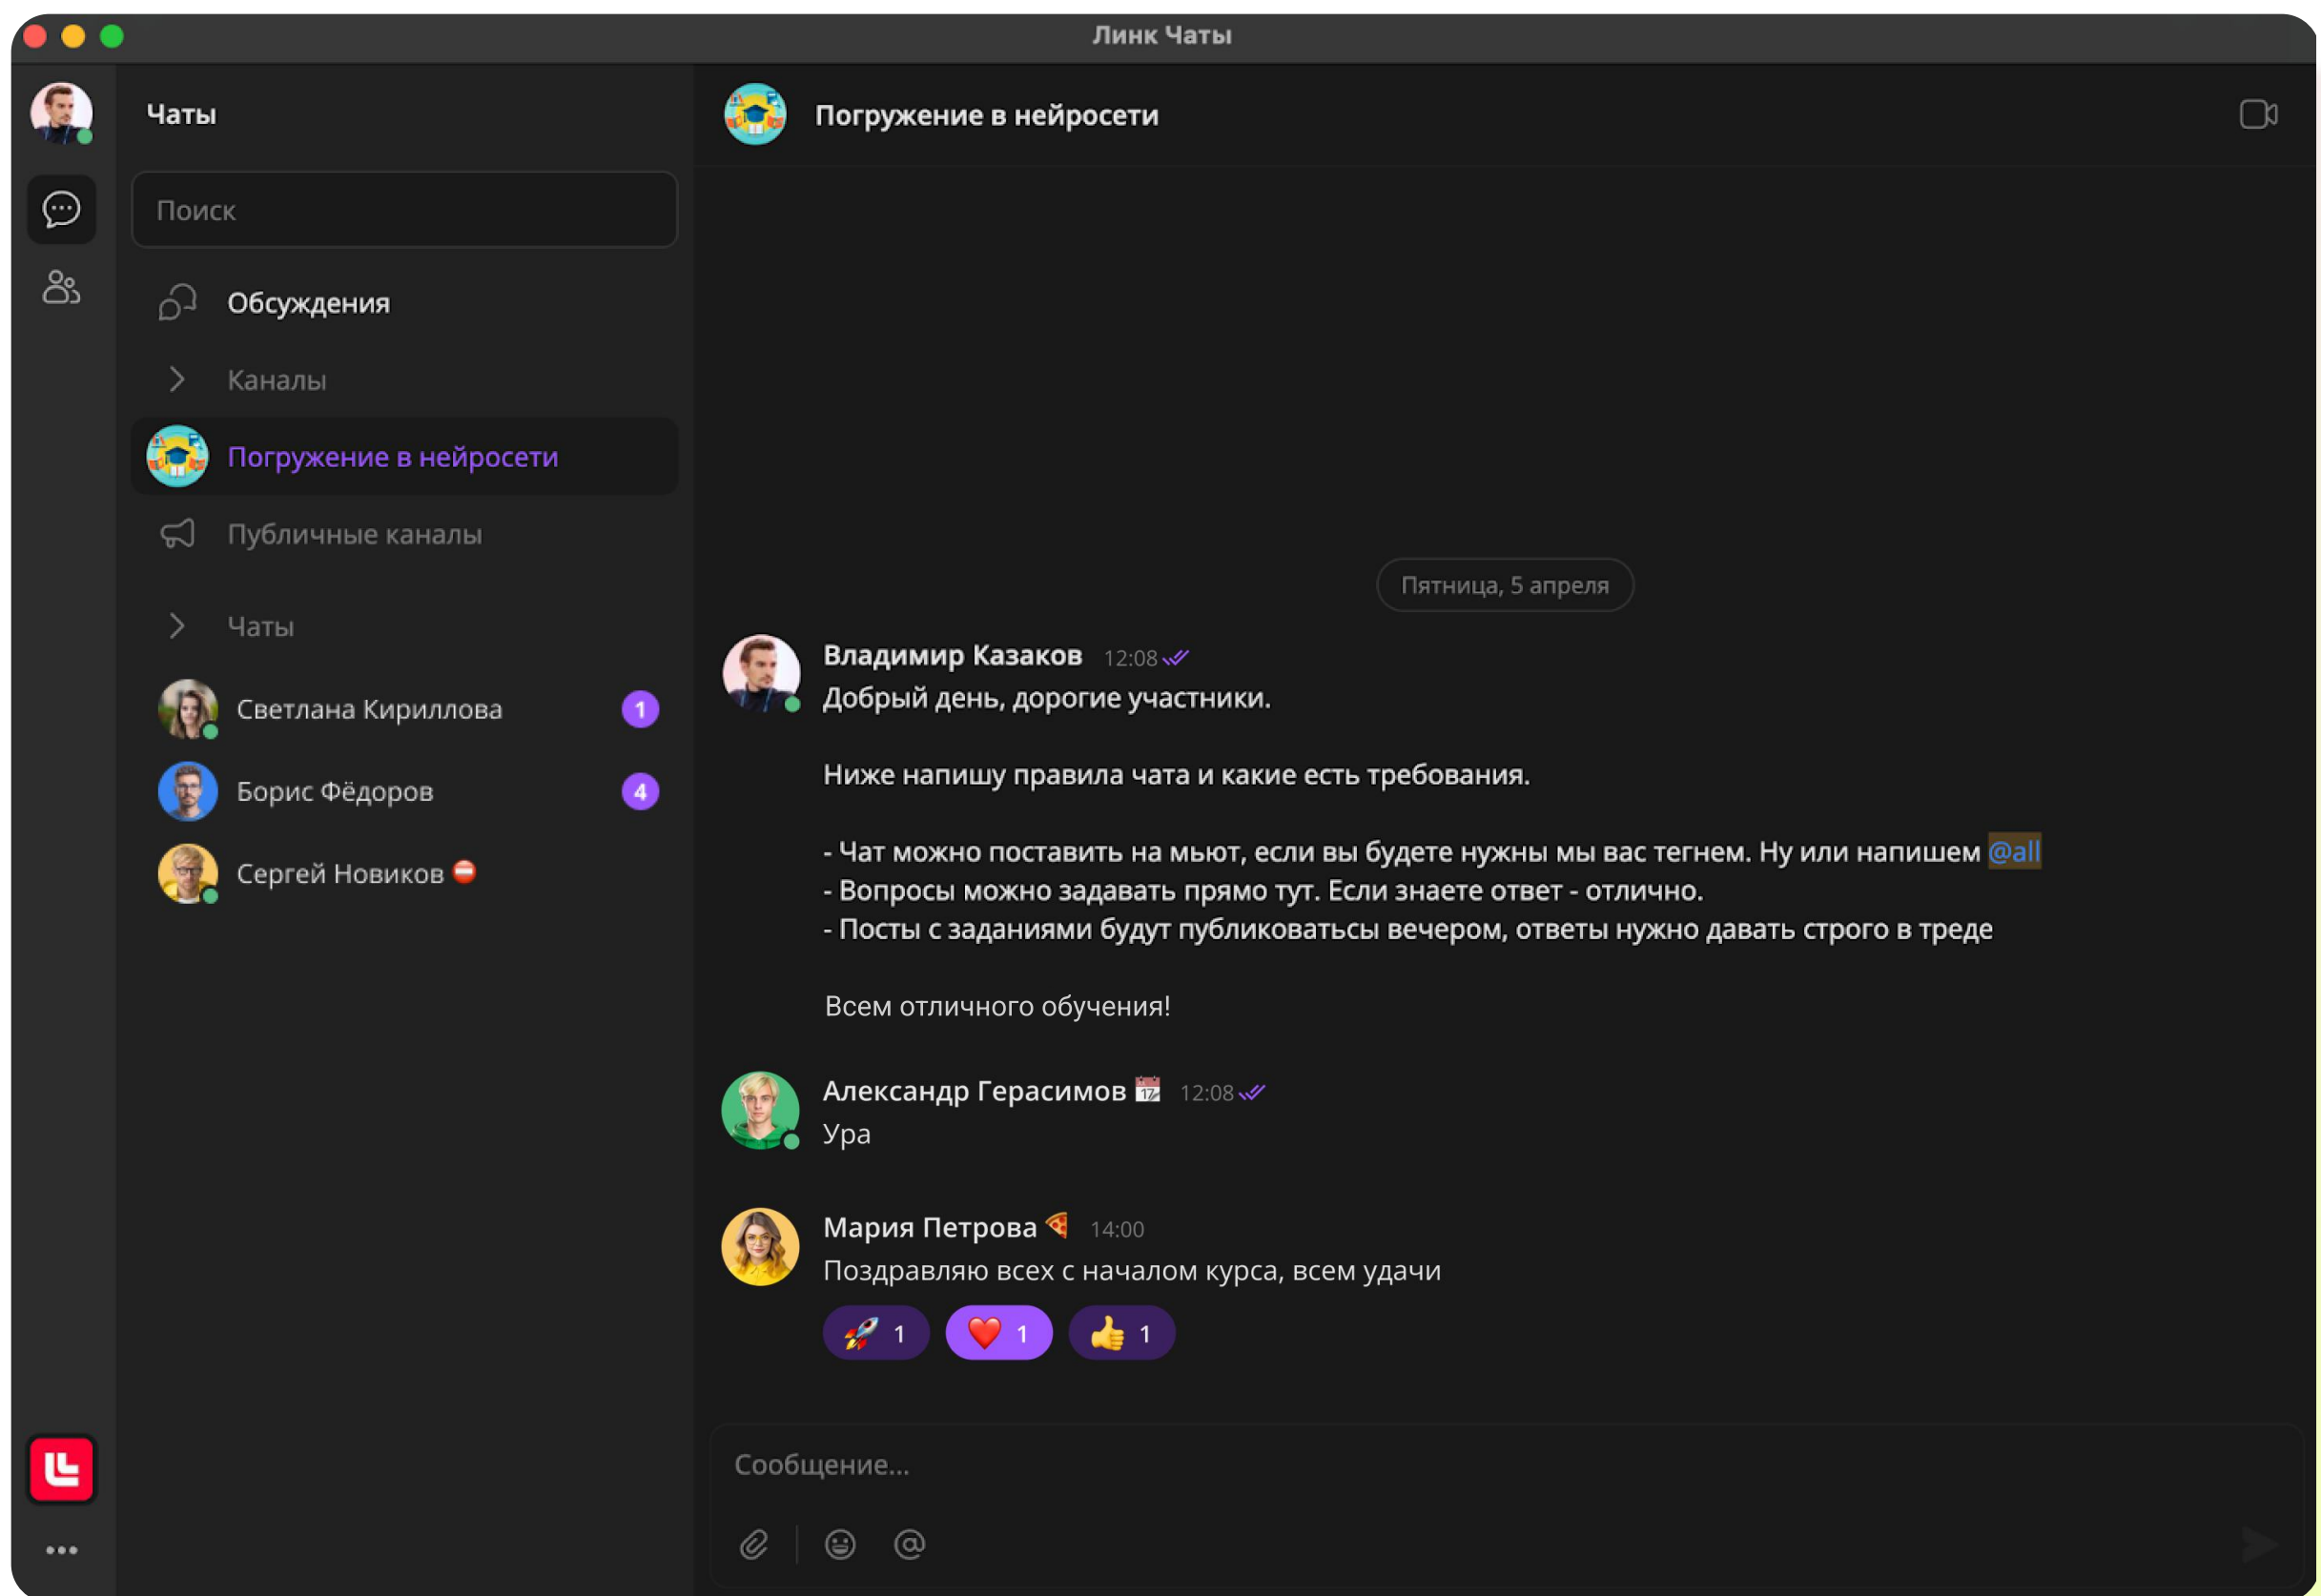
Линк Чаты

Чаты

Поиск

Обсуждения

Каналы

Погружение в нейросети

Публичные каналы

Чаты

Светлана Кириллова 1

Борис Фёдоров 4

Сергей Новиков

Погружение в нейросети

Пятница, 5 апреля

Владимир Казаков 12:08
Добрый день, дорогие участники.

Ниже напишу правила чата и какие есть требования.

- Чат можно поставить на мьют, если вы будете нужны мы вас тегнем. Ну или напишем @all
- Вопросы можно задавать прямо тут. Если знаете ответ - отлично.
- Посты с заданиями будут публиковатьсы вечером, ответы нужно давать строго в треде

Всем отличного обучения!

Александр Герасимов 12:08
Ура

Мария Петрова 14:00
Поздравляю всех с началом курса, всем удачи

1 1 1

Сообщение...